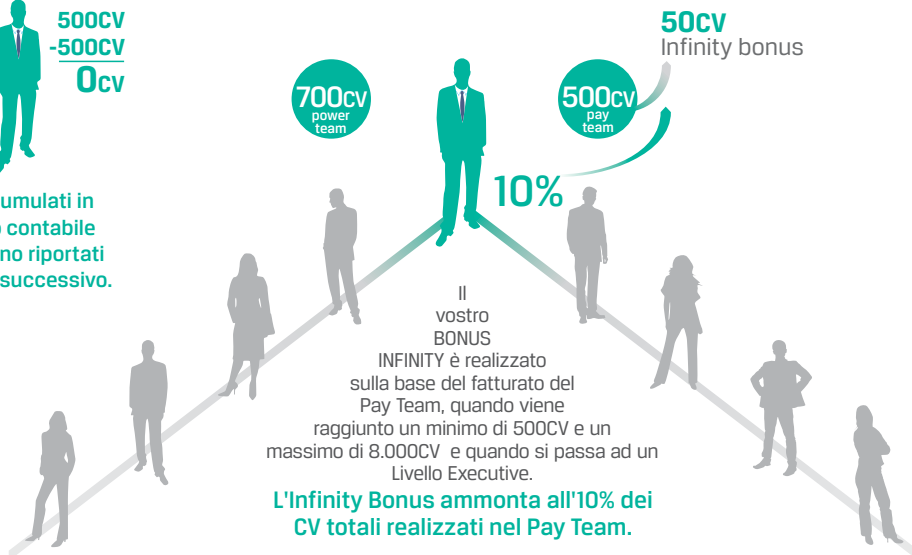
500CV
-500CV
0CV

umulati in
contabile
no riportati
successivo.

700CV
power team

500CV
pay team

50CV
Infinity bonus

10%

Il vostro BONUS INFINITY è realizzato sulla base del fatturato del Pay Team, quando viene raggiunto un minimo di 500CV e un massimo di 8.000CV e quando si passa ad un Livello Executive.

L'Infinity Bonus ammonta all'10% dei CV totali realizzati nel Pay Team.